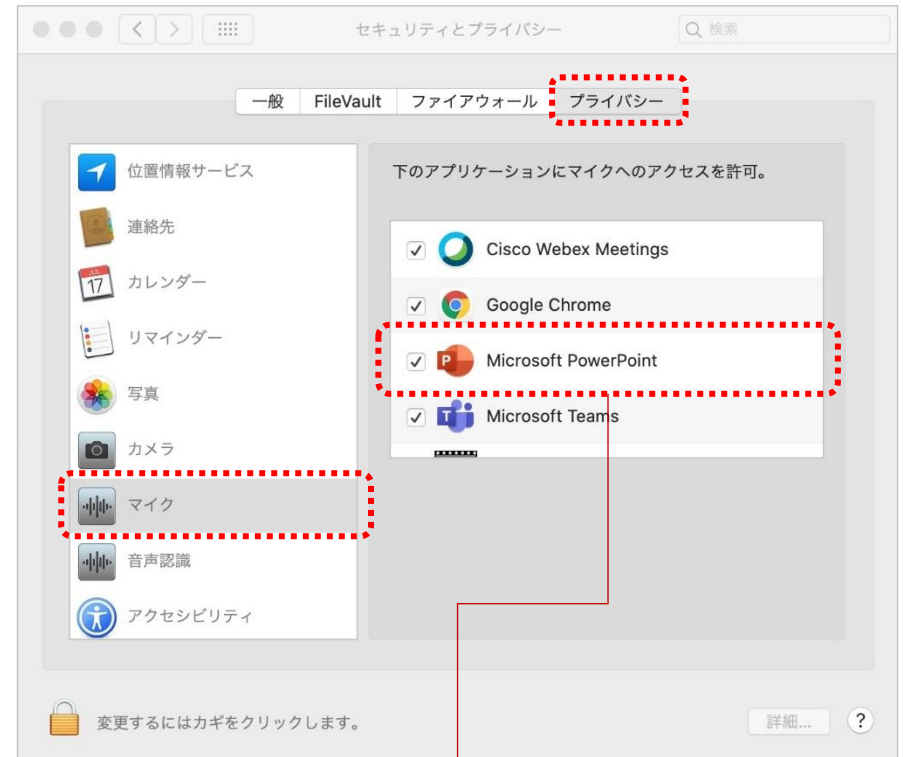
セキュリティとプライバシー

検索

一般 FileVault ファイアウォール プライバシー

位置情報サービス
連絡先
カレンダー
リマインダー
写真
カメラ
マイク
音声認識
アクセシビリティ

下のアプリケーションにマイクへのアクセスを許可。

Cisco Webex Meetings
Google Chrome
Microsoft PowerPoint
Microsoft Teams

変更するにはカギをクリックします。

詳細...

?